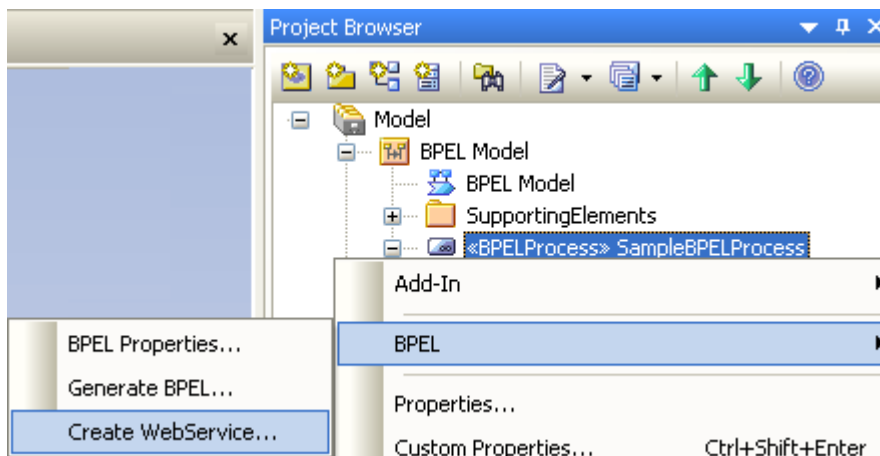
Project Browser

Model

BPEL Model

BPEL Model

SupportingElements

«BPELProcess» SampleBPELProcess

Add-In

BPEL

Properties...

Custom Properties... Ctrl+Shift+Enter

BPEL Properties...

Generate BPEL...

Create WebService...